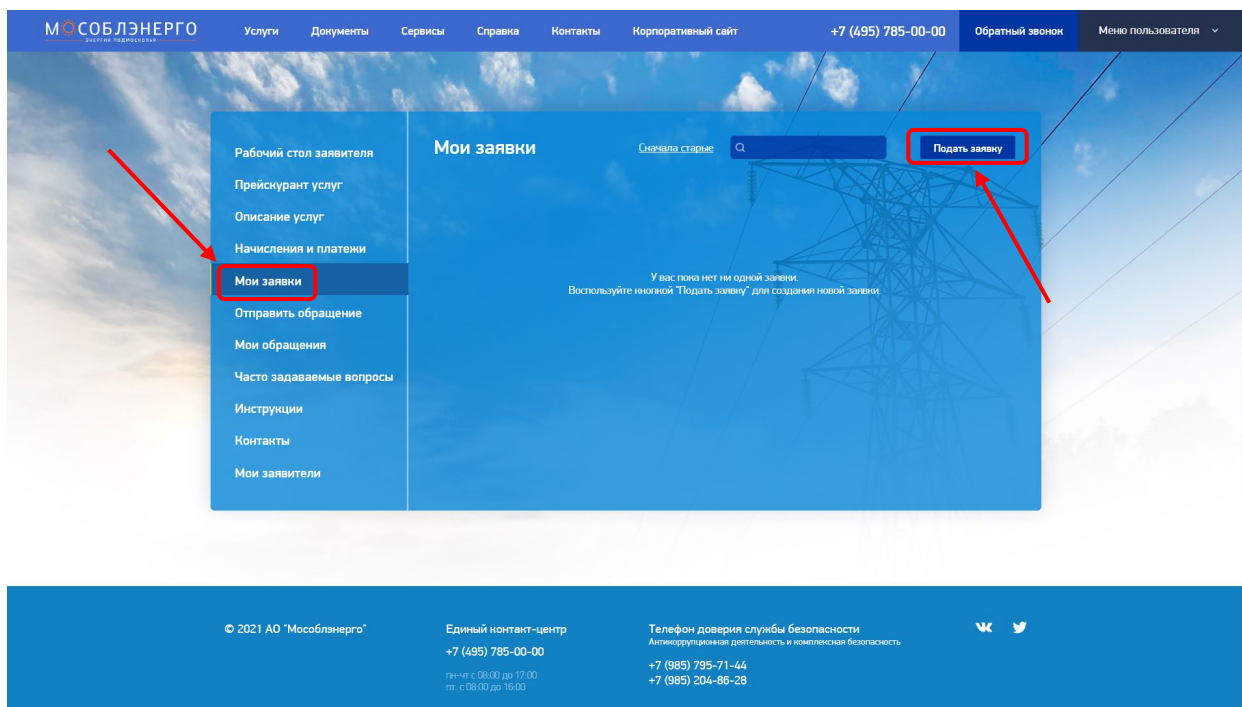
МОСОБЛЭНЕРГО
энергия подмосковья

Услуги Документы Сервисы Справка Контакты Корпоративный сайт +7 (495) 785-00-00 Обратный звонок Меню пользователя

Рабочий стол заявителя
Прейскурант услуг
Описание услуг
Начисления и платежи
Мои заявки
Отправить обращение
Мои обращения
Часто задаваемые вопросы
Инструкции
Контакты
Мои заявители

Мои заявки

Сначала старые

Подать заявку

У вас пока нет ни одной заявки.
Воспользуйте кнопкой "Подать заявку" для создания новой заявки.

© 2021 АО "Мособлэнерго"

Единый контакт-центр
+7 (495) 785-00-00
пн-чт с 08:00 до 17:00
пт. с 08:00 до 16:00

Телефон доверия службы безопасности
Антикоррупционная деятельность и комплексная безопасность
+7 (985) 795-71-44
+7 (985) 204-86-28